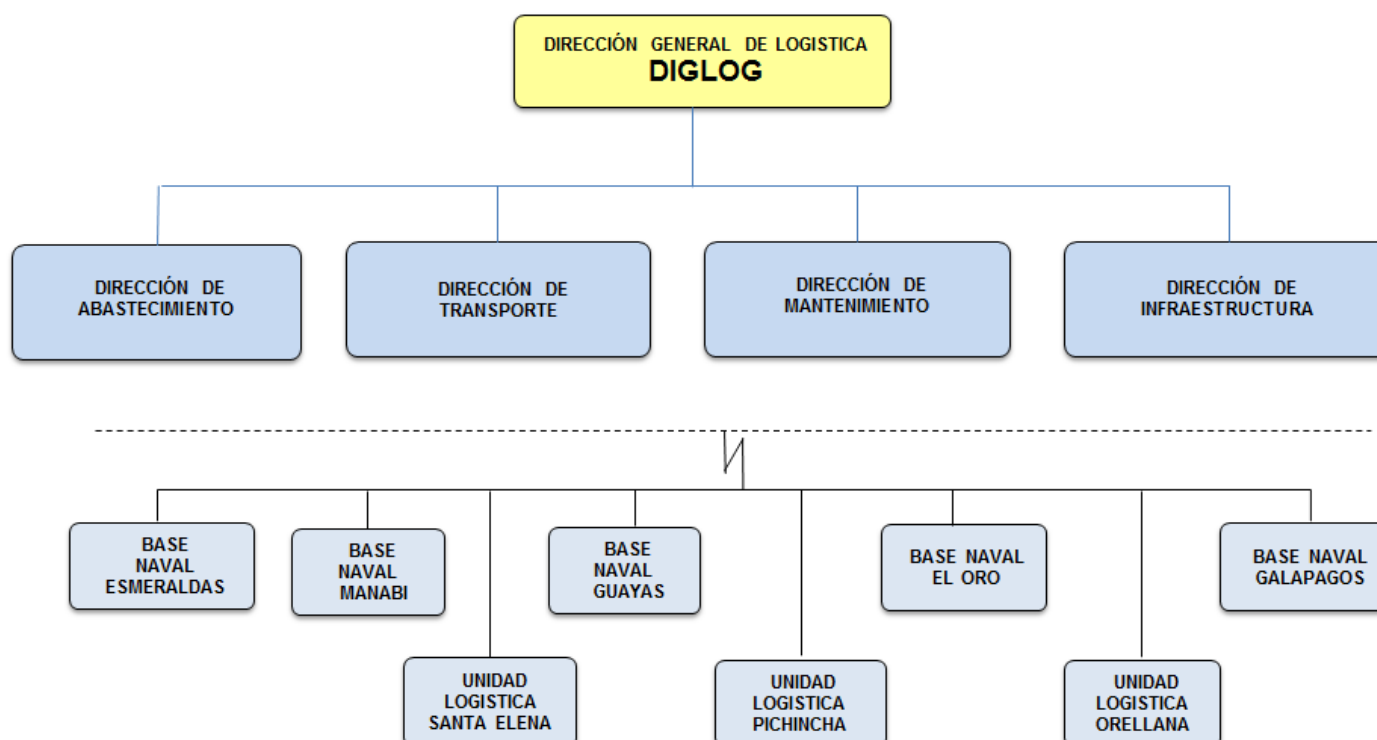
DIRECCIÓN GENERAL DE LOGISTICA
DIGLOG

DIRECCIÓN DE ABASTECIMIENTO

DIRECCIÓN DE TRANSPORTE

DIRECCIÓN DE MANTENIMIENTO

DIRECCIÓN DE INFRAESTRUCTURA

BASE NAVAL ESMERALDAS

BASE NAVAL MANABI

UNIDAD LOGISTICA SANTA ELENA

BASE NAVAL GUAYAS

UNIDAD LOGISTICA PICHINCHA

BASE NAVAL EL ORO

UNIDAD LOGISTICA ORELLANA

BASE NAVAL GALAPAGOS